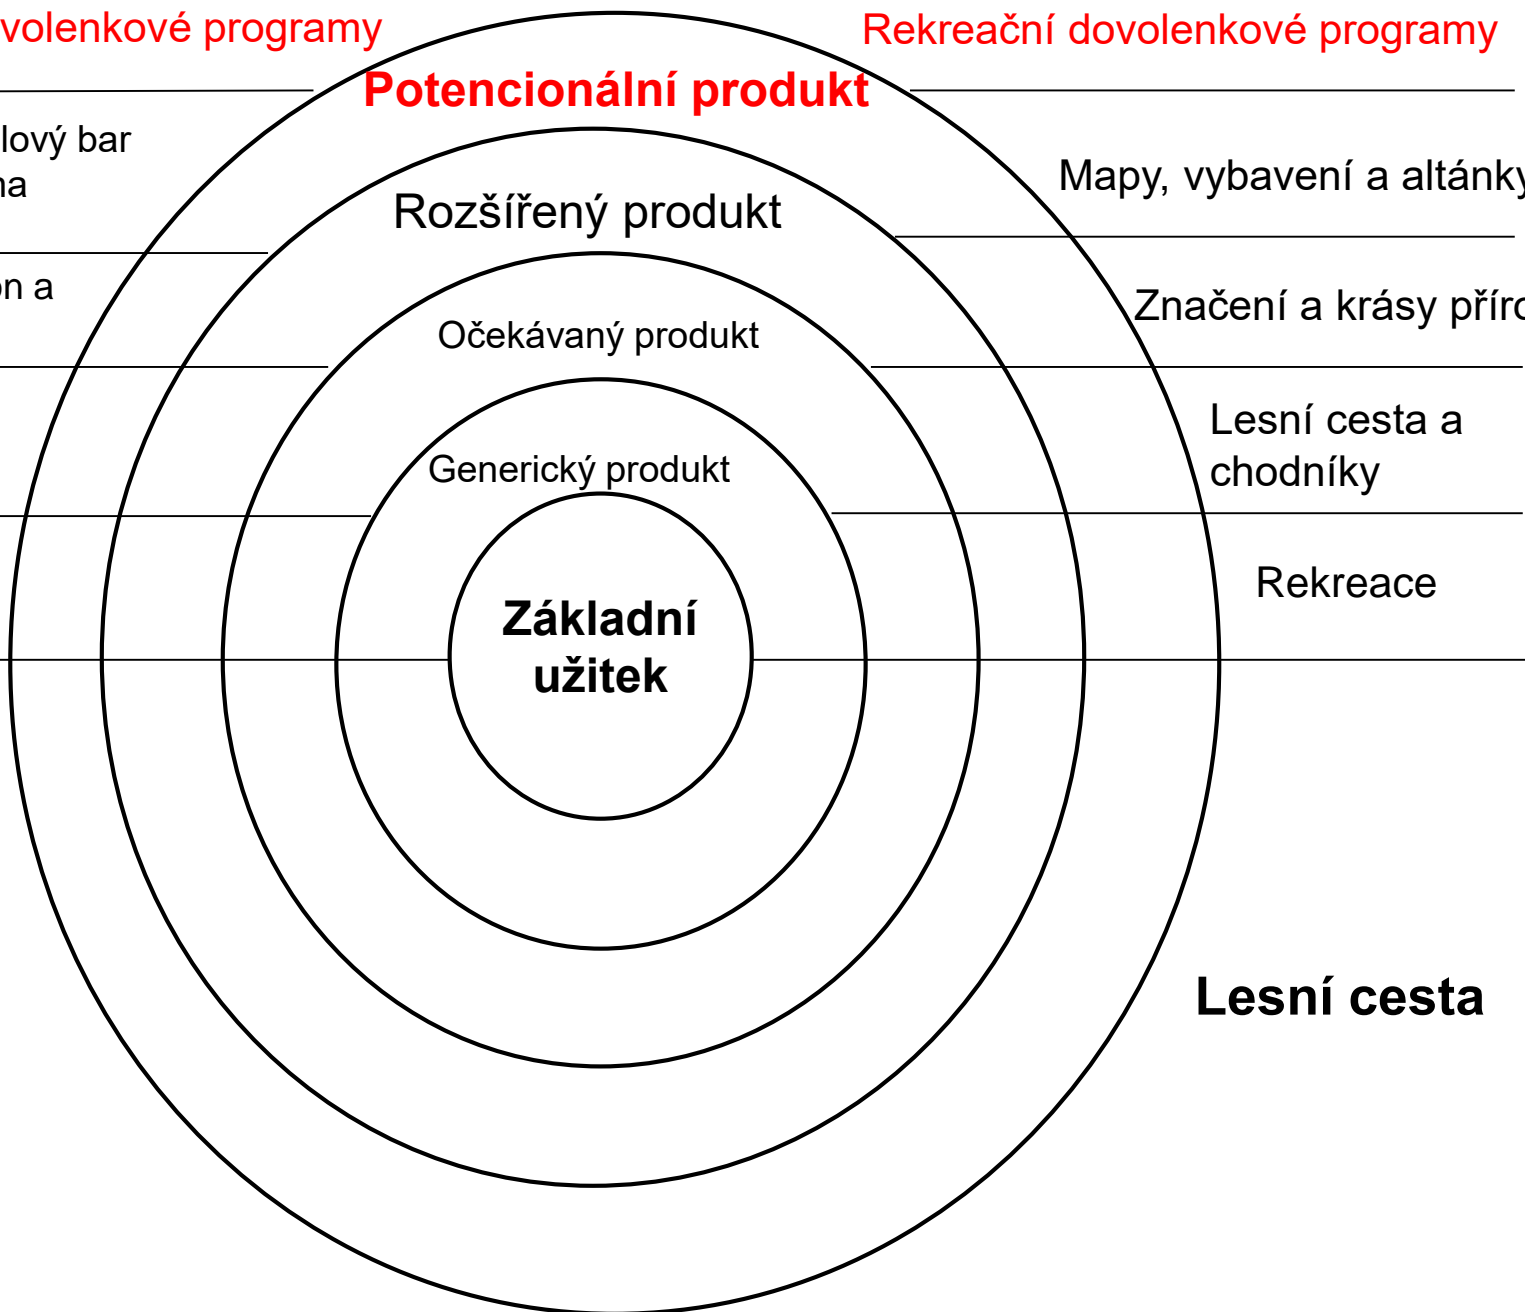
volenkové programy

lový bar
na

n a

Potencionální produkt

Rozšířený produkt

Očekávaný produkt

Generický produkt

Základní užitek

Rekreační dovolenkové programy

Mapy, vybavení a altánky

Značení a krásy příro

Lesní cesta a chodníky

Rekreace

Lesní cesta